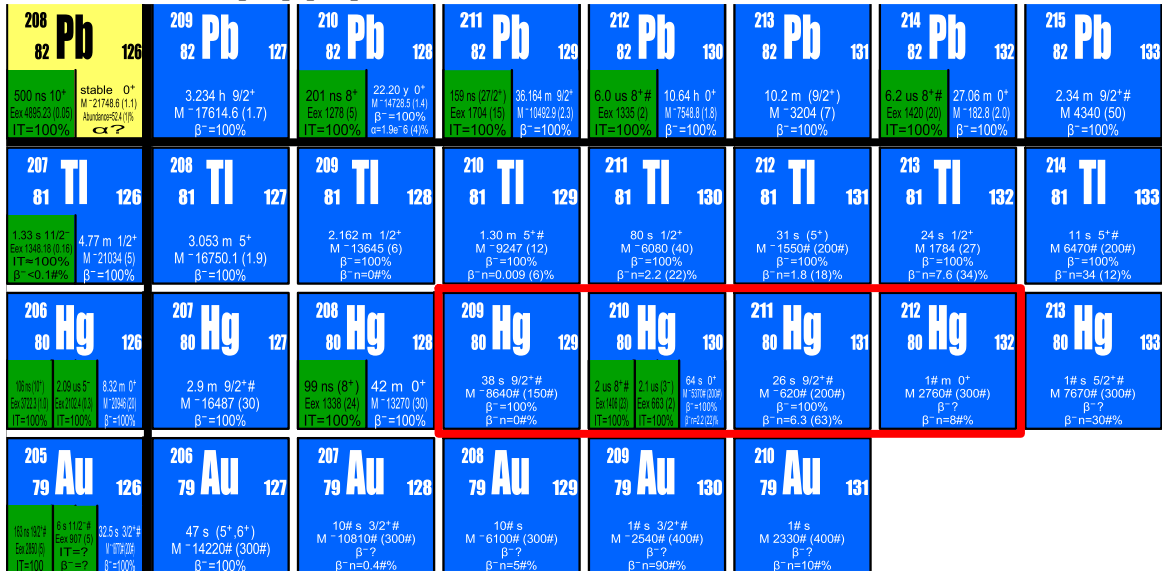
208 82 Pb 126
500 ns 10⁺ Eex 4895.23 (0.05) IT=100%
stable 0⁺ M ⁻21748.6 (1.1) Abundance=52.4 (1)% α?

209 82 Pb 127
3.234 h 9/2⁺ M ⁻17614.6 (1.7) β⁻=100%

210 82 Pb 128
201 ns 8⁺ Eex 1278 (5) IT=100%
22.20 y 0⁺ M ⁻14728.5 (1.4) β⁻=100% α=1.9e⁻6 (4)%

211 82 Pb 129
159 ns (27/2⁺) Eex 1704 (15) IT=100%
36.164 m 9/2⁺ M ⁻10492.9 (2.3) β⁻=100%

212 82 Pb 130
6.0 us 8⁺# Eex 1335 (2) IT=100%
10.64 h 0⁺ M ⁻7548.8 (1.8) β⁻=100%

213 82 Pb 131
10.2 m (9/2⁺) M ⁻3204 (7) β⁻=100%

214 82 Pb 132
6.2 us 8⁺# Eex 1420 (20) IT=100%
27.06 m 0⁺ M ⁻182.8 (2.0) β⁻=100%

215 82 Pb 133
2.34 m 9/2⁺# M 4340 (50) β⁻=100%

207 81 Tl 126
1.33 s 11/2⁻ Eex 1348.18 (0.16) IT=100% β⁻<0.1#%
4.77 m 1/2⁺ M ⁻21034 (5) β⁻=100%

208 81 Tl 127
3.053 m 5⁺ M ⁻16750.1 (1.9) β⁻=100%

209 81 Tl 128
2.162 m 1/2⁺ M ⁻13645 (6) β⁻=100% β⁻n=0#%

210 81 Tl 129
1.30 m 5⁺# M ⁻9247 (12) β⁻=100% β⁻n=0.009 (6)%

211 81 Tl 130
80 s 1/2⁺ M ⁻6080 (40) β⁻=100% β⁻n=2.2 (22)%

212 81 Tl 131
31 s (5⁺) M ⁻1550# (200#) β⁻=100% β⁻n=1.8 (18)%

213 81 Tl 132
24 s 1/2⁺ M 1784 (27) β⁻=100% β⁻n=7.6 (34)%

214 81 Tl 133
11 s 5⁺# M 6470# (200#) β⁻=100% β⁻n=34 (12)%

206 80 Hg 126
106 ns (10⁺) Eex 3722.3 (1.0) IT=100%
2.09 us 5⁻ Eex 2102.4 (0.3) IT=100%
8.32 m 0⁺ M ⁻20946 (20) β⁻=100%

207 80 Hg 127
2.9 m 9/2⁺# M ⁻16487 (30) β⁻=100%

208 80 Hg 128
99 ns (8⁺) Eex 1338 (24) IT=100%
42 m 0⁺ M ⁻13270 (30) β⁻=100%

209 80 Hg 129
38 s 9/2⁺# M ⁻8640# (150#) β⁻=100% β⁻n=0#%

210 80 Hg 130
2 us 8⁺# Eex 1406 (23) IT=100%
2.1 us (3⁻) Eex 663 (2) IT=100%
64 s 0⁺ M ⁻5370# (200#) β⁻=100% β⁻n=2.2 (22)%

211 80 Hg 131
26 s 9/2⁺# M ⁻620# (200#) β⁻=100% β⁻n=6.3 (63)%

212 80 Hg 132
1# m 0⁺ M 2760# (300#) β⁻? β⁻n=8#%

213 80 Hg 133
1# s 5/2⁺# M 7670# (300#) β⁻? β⁻n=30#%

205 79 Au 126
163 ns 19/2⁺ Eex 2850 (5) IT=100
6 s 11/2⁻# Eex 907 (5) IT=? β⁻=?
32.5 s 3/2⁺# M ⁻18770# (200#) β⁻=100%

206 79 Au 127
47 s (5⁺,6⁺) M ⁻14220# (300#) β⁻=100%

207 79 Au 128
10# s 3/2⁺# M ⁻10810# (300#) β⁻? β⁻n=0.4#%

208 79 Au 129
10# s M ⁻6100# (300#) β⁻? β⁻n=5#%

209 79 Au 130
1# s 3/2⁺# M ⁻2540# (400#) β⁻? β⁻n=90#%

210 79 Au 131
1# s M 2330# (400#) β⁻? β⁻n=10#%